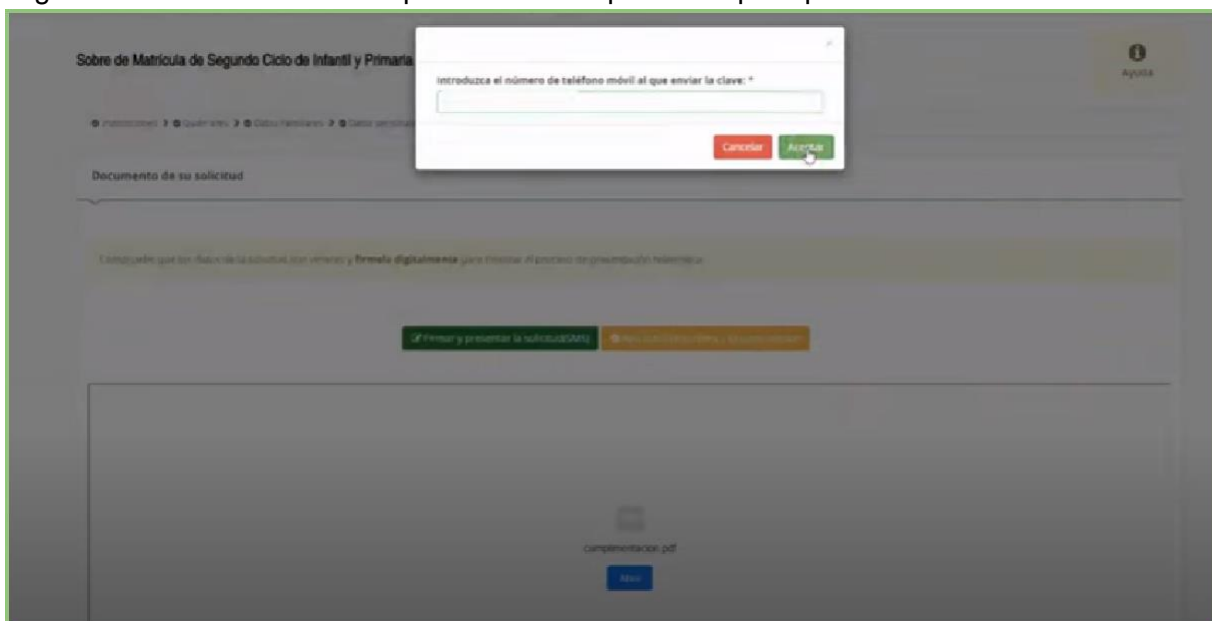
Sobre de Matrícula de Segundo Ciclo de Infantil y Primaria

Ayuda

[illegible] > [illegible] > Datos Familiares > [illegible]

Introduzca el número de teléfono móvil al que enviar la clave: *

Cancelar

Aceptar

Documento de su solicitud

Compruebe que los datos de la solicitud son veraces y firmelo digitalmente para finalizar el proceso de presentación telemática.

Firmar y presentar la solicitud(SMS)

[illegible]

cumplimentacion.pdf

Abrir